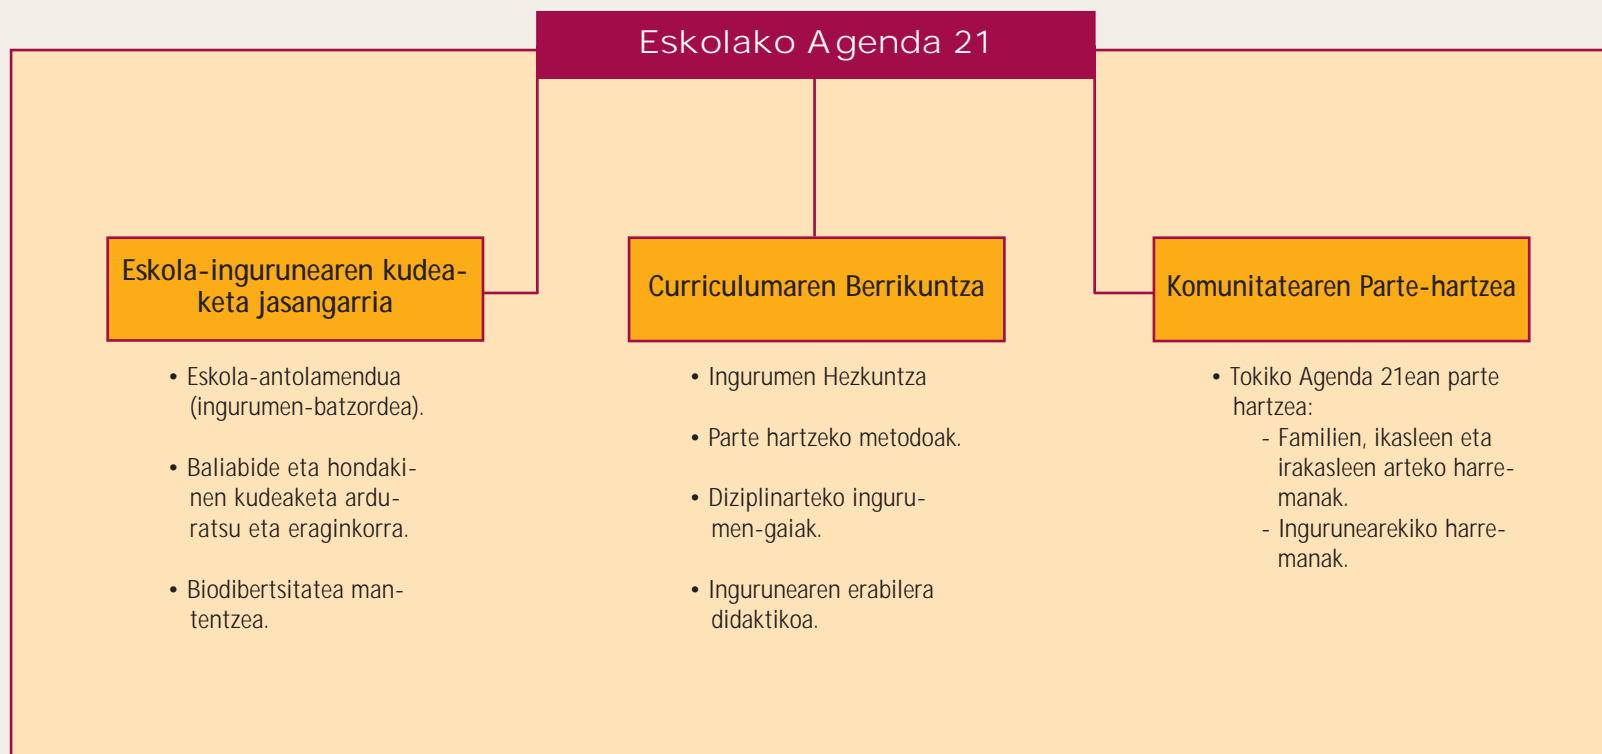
Eskolako Agenda 21

Eskola-ingurunearen kudeaketa jasangarria

• Eskola-antolamendua (ingurumen-batzordea).

• Baliabide eta hondakinen kudeaketa arduratsu eta eraginkorra.

• Biodibertsitatea mantentzea.

Curriculumaren Berrikuntza

• Ingurumen Hezkuntza

• Parte hartzeko metodoak.

• Diziplinarteko ingurumen-gaiak.

• Ingurunearen erabilera didaktikoa.

Komunitatearen Parte-hartzea

• Tokiko Agenda 21ean parte hartzea:
- Familien, ikasleen eta irakasleen arteko harremanak.
- Ingurunearekiko harremanak.